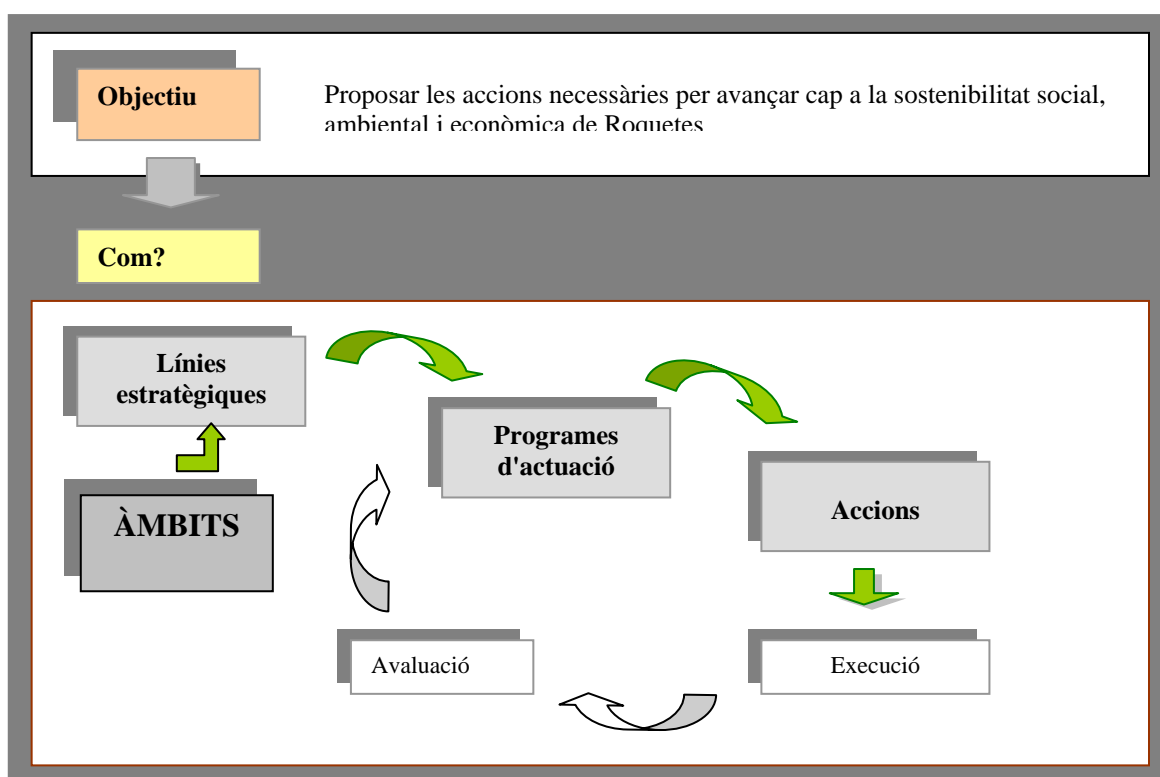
Objectiu

Proposar les accions necessàries per avançar cap a la sostenibilitat social, ambiental i econòmica de Roquetes

Com?

Línies estratègiques

ÀMBITS

Programes d'actuació

Accions

Avaluació

Execució